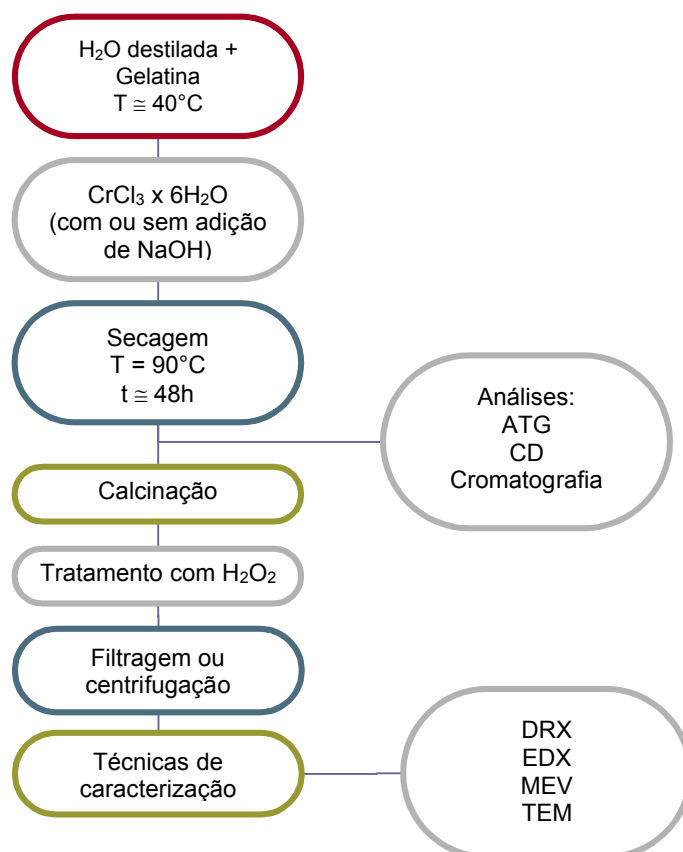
$H_2O$ destilada + Gelatina
T ≅ 40°C

$CrCl_3$ x $6H_2O$
(com ou sem adição de NaOH)

Secagem
T = 90°C
t ≅ 48h

Análises:
ATG
CD
Cromatografia

Calcinação

Tratamento com $H_2O_2$

Filtragem ou centrifugação

Técnicas de caracterização

DRX
EDX
MEV
TEM